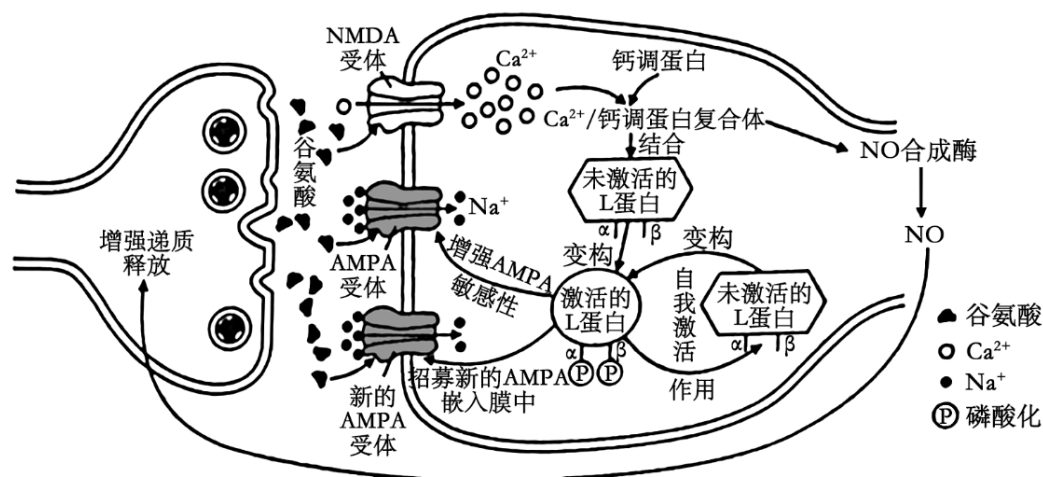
NMDA受体

$Ca^{2+}$

钙调蛋白

$Ca^{2+}$/钙调蛋白复合体

结合

NO合成酶

谷氨酸

未激活的L蛋白

$Na^+$

NO

增强递质释放

增强AMPA敏感性

变构

α β

变构

AMPA受体

激活的L蛋白

自我激活作用

未激活的L蛋白

α β

α P P β

新的AMPA受体

招募新的AMPA嵌入膜中

谷氨酸

$Ca^{2+}$

$Na^+$

P 磷酸化